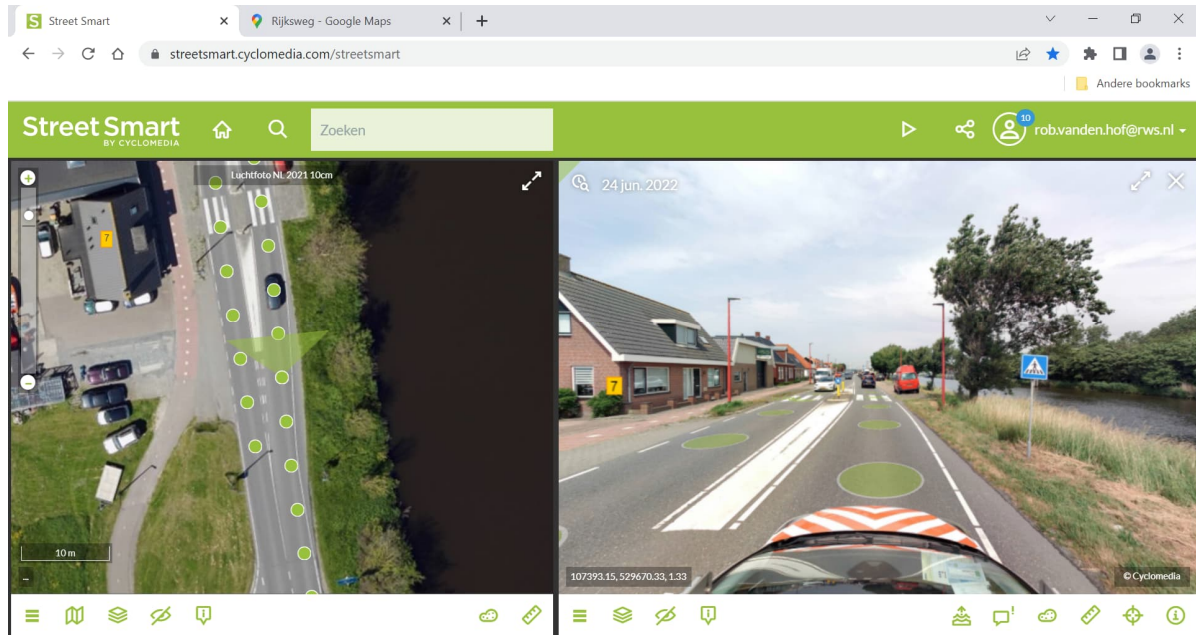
Street Smart
Rijksweg - Google Maps
streetsmart.cyclomedia.com/streetsmart
Andere bookmarks
Street Smart BY CYCLOMEDIA
Zoeken
10
rob.vanden.hof@rws.nl
Luchtfoto NL 2021 10cm
7
10 m
24 jun. 2022
7
107393.15, 529670.33, 1.33
© Cyclomedia